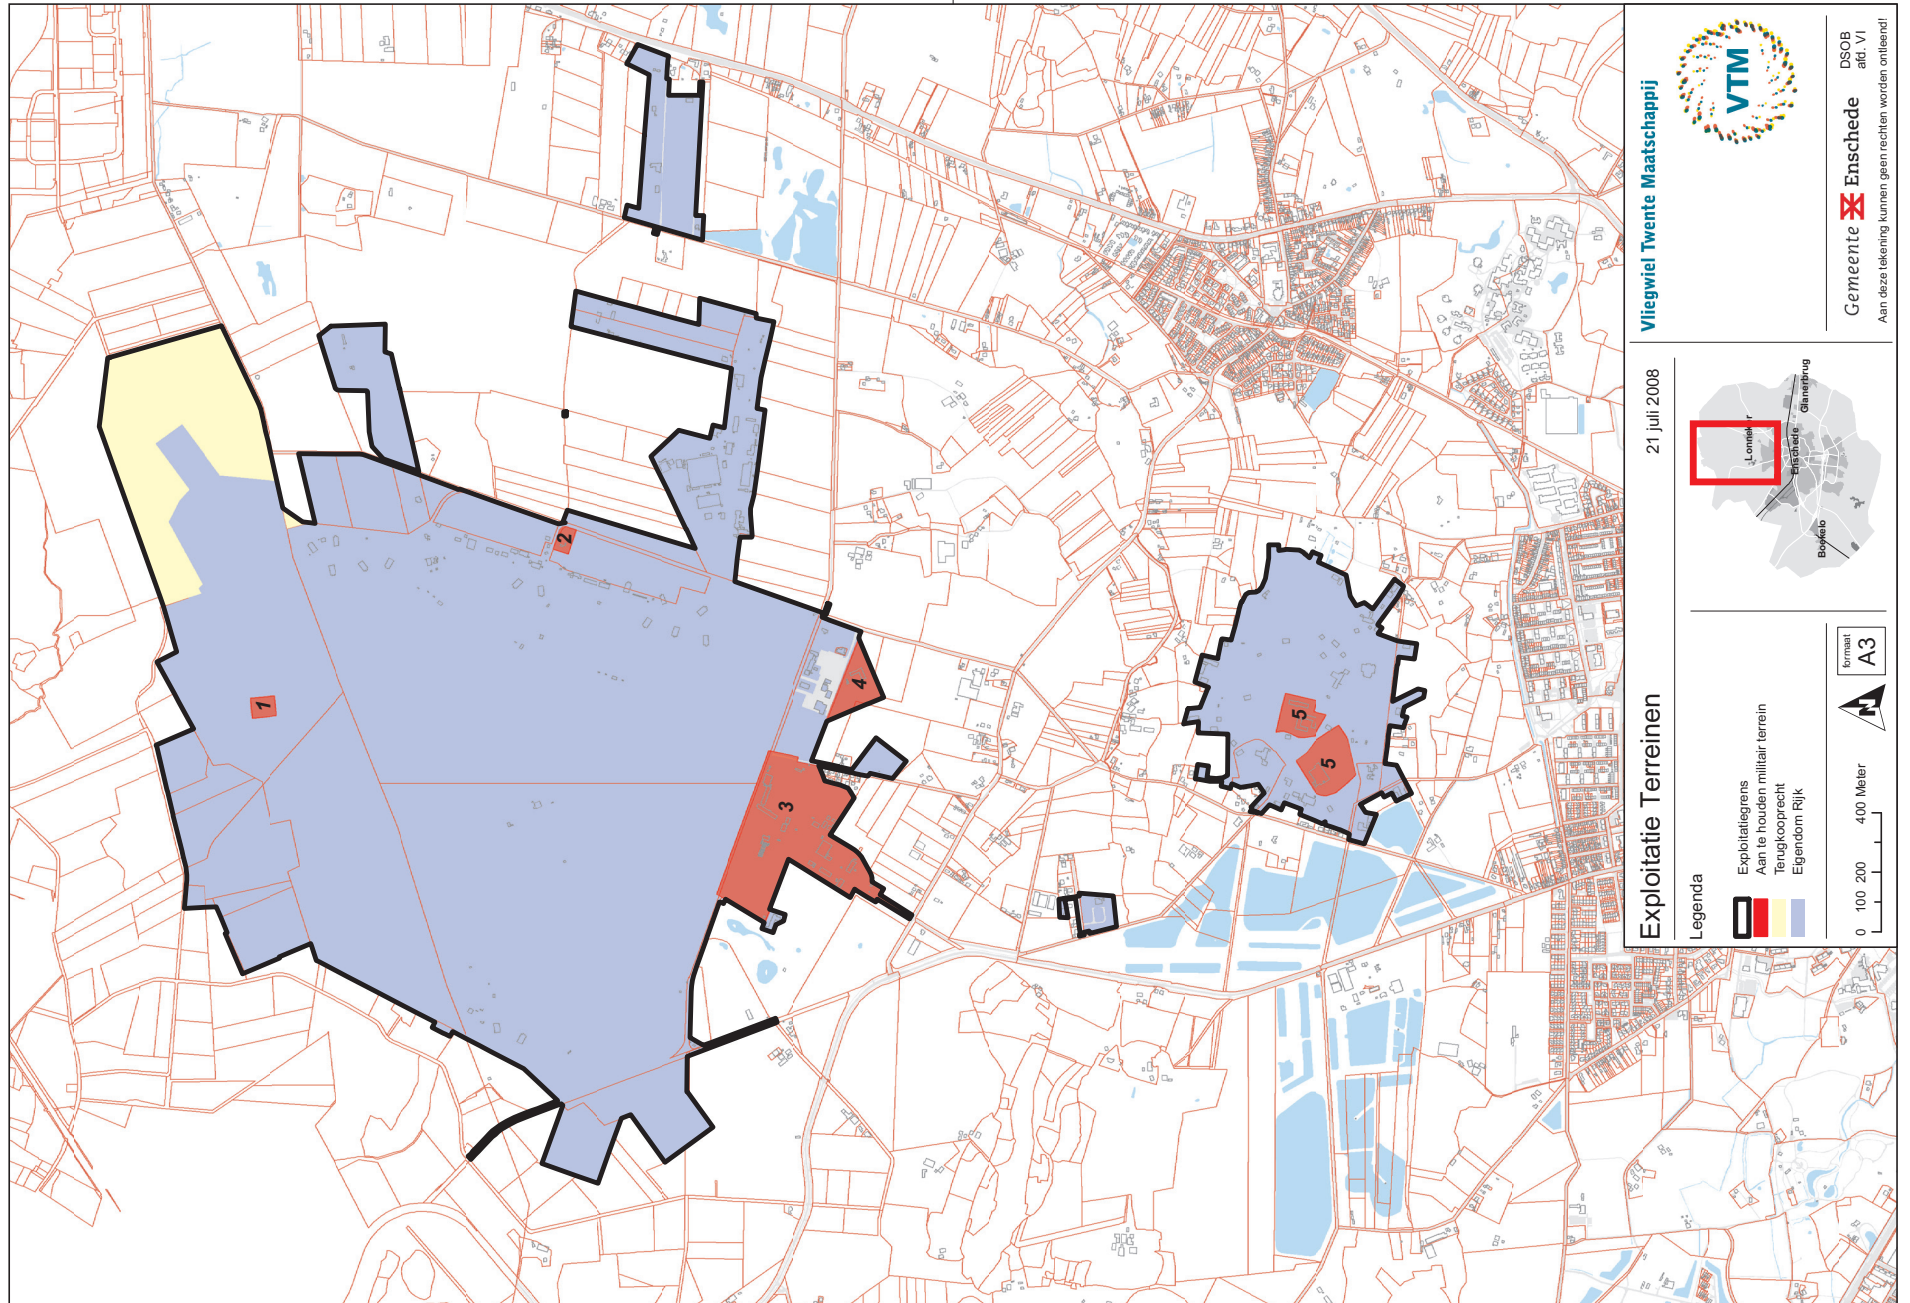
Vliegwiel Twente Maatschappij

VTM

Gemeente Enschede

DSOB
afd. VI

Aan deze tekening kunnen geen rechten worden ontleend!

21 juli 2008

Lonneker
Enschede
Glanerbrug
Boekelo

Exploitatie Terreinen

Legenda

Exploitatiegrens
Aan te houden militair terrein
Terugkooprecht
Eigendom Rijk

0 100 200 400 Meter

formaat
A3

1
2
3
4
5
5